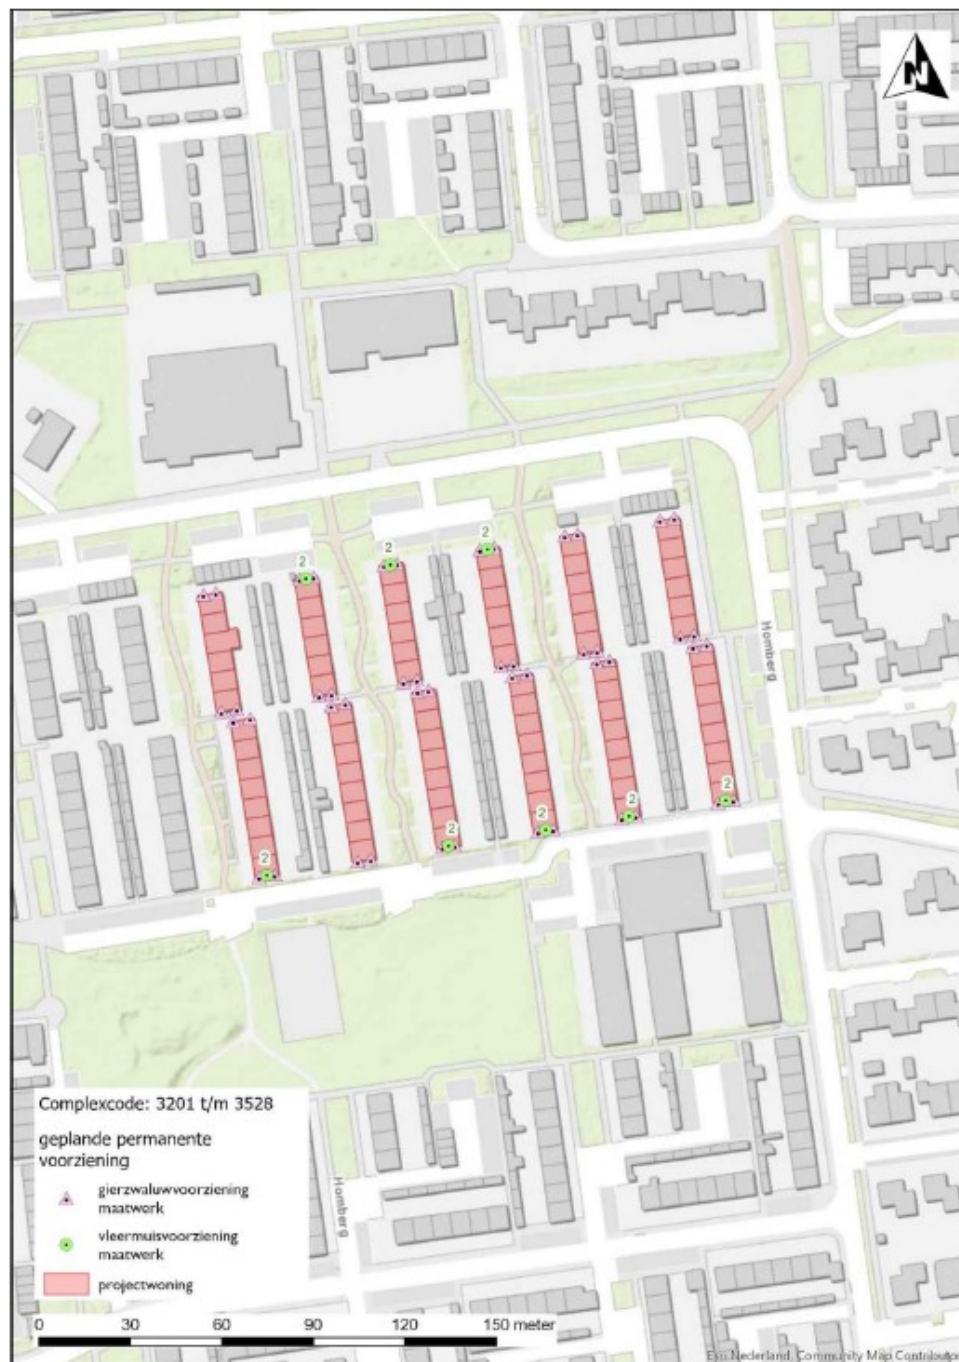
N

2
2
2
2
2
2
2
2

Homberg

Homberg

Complexcode: 3201 t/m 3528

geplande permanente voorziening

gierzwaluwvoorziening maatwerk

vleermuisvoorziening maatwerk

projectwoning

0 30 60 90 120 150 meter

Esri Nederland, Community Map Contributors